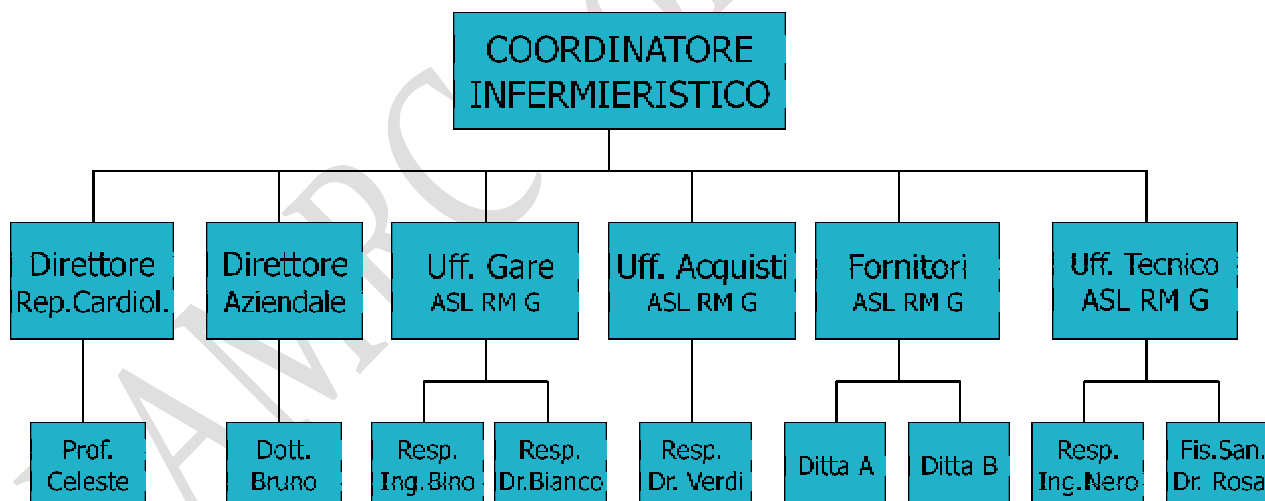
COORDINATORE INFERMIERISTICO

Direttore Rep.Cardiol.

Direttore Aziendale

Uff. Gare ASL RM G

Uff. Acquisti ASL RM G

Fornitori ASL RM G

Uff. Tecnico ASL RM G

Prof. Celeste

Dott. Bruno

Resp. Ing.Bino

Resp. Dr.Bianco

Resp. Dr. Verdi

Ditta A

Ditta B

Resp. Ing.Nero

Fis.San. Dr. Rosa

AMPC